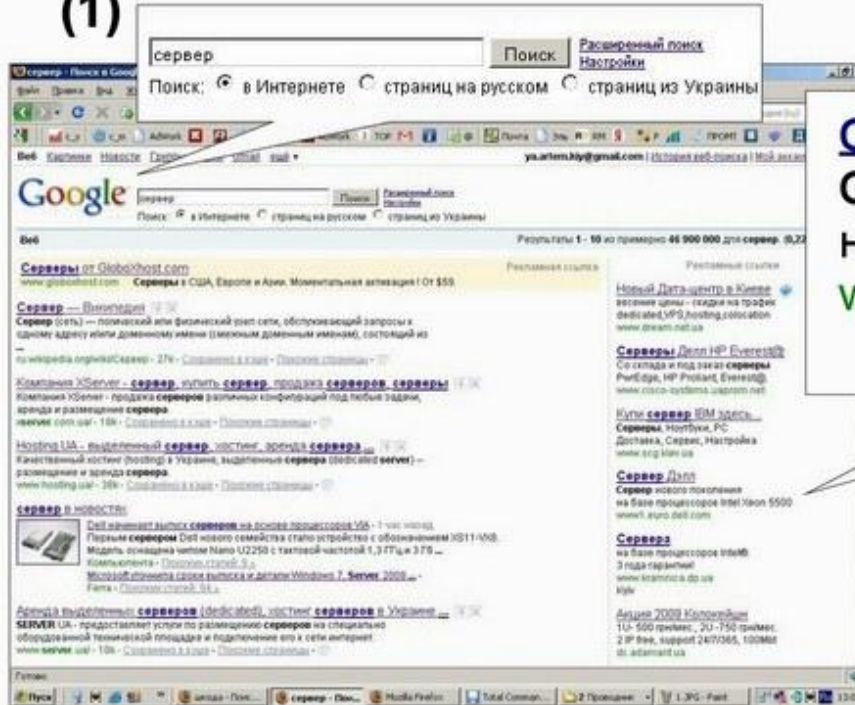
(1)

сервер Поиск Расширенный поиск Настройки
Поиск: в Интернете страниц на русском страниц из Украины

Google сервер Поиск Расширенный поиск Настройки
Поиск: в Интернете страниц на русском страниц из Украины

ya.artem.kiy@gmail.com | История веб-поиска | Мой аккаунт

Веб Результаты 1 - 10 из примерно 46 900 000 для сервер. (0,22

Серверы от GloboXhost.com
www.globoxhost.com Серверы в США, Европе и Азии. Моментальная активация! От $59.
Рекламная ссылка

Сервер — Википедия
Сервер (сеть) — логический или физический узел сети, обслуживающий запросы к одному адресу и/или доменному имени (смежным доменным именам), состоящий из ...
ru.wikipedia.org/wiki/Сервер - 37k - Сохранено в кэше - Похожие страницы

Компания XServer - сервер, купить сервер, продажа серверов, серверы
Компания XServer - продажа серверов различных конфигураций под любые задачи, аренда и размещение сервера.
xserver.com.ua/ - 10k - Сохранено в кэше - Похожие страницы

Hosting.UA - выделенный сервер, хостинг, аренда сервера ...
Качественный хостинг (hosting) в Украине, выделенные серверы (dedicated server) – размещение и аренда сервера.
www.hosting.ua/ - 38k - Сохранено в кэше - Похожие страницы

сервер в новостях
Dell начинает выпуск серверов на основе процессоров VIA - 1 час назад
Первым сервером Dell нового семейства стало устройство с обозначением XS11-VX8. Модель оснащена чипом Nano U2250 с тактовой частотой 1,3 ГГц и 378 ...
Компьютерра - Похожие статьи: 5 »
Microsoft уточнила сроки выпуска и детали Windows 7, Server 2008 ...
Fama - Похожие статьи: 94 »

Аренда выделенных серверов (dedicated), хостинг серверов в Украине ...
SERVER.UA - предоставляет услуги по размещению серверов на специально оборудованной технической площадке и подключение его к сети интернет.
www.server.ua/ - 10k - Сохранено в кэше - Похожие страницы

Рекламные ссылки

Новый Дата-центр в Киеве
весенние цены - скидки на трафик dedicated,VPS,hosting,colocation
www.dream.net.ua

Серверы Делл HP Everest@
Со склада и под заказ серверы PowerEdge, HP Proliant, Everest@.
www.cisco-systems.uaprom.net

Купи сервер IBM здесь...
Серверы, Ноутбуки, PC
Доставка, Сервис, Настройка
www.srg.kiev.ua

Сервер Дэлл
Сервер нового поколения на базе процессоров Intel Xeon 5500
www1.euro.dell.com

Сервера
на базе процессоров Intel®
3 года гарантии!
www.kramnica.dp.ua
Kyiv

Акция 2009 Колокейшн
1U- 500 гривен; 2U -750 гривен;
2 IP free, support 24/7/365, 100Mbit
dc.adamant.ua

Готово

Пуск | сервер - Поис... | Mozilla Firefox | Total Comman... | 2 Проводник | 1.JPG - Paint